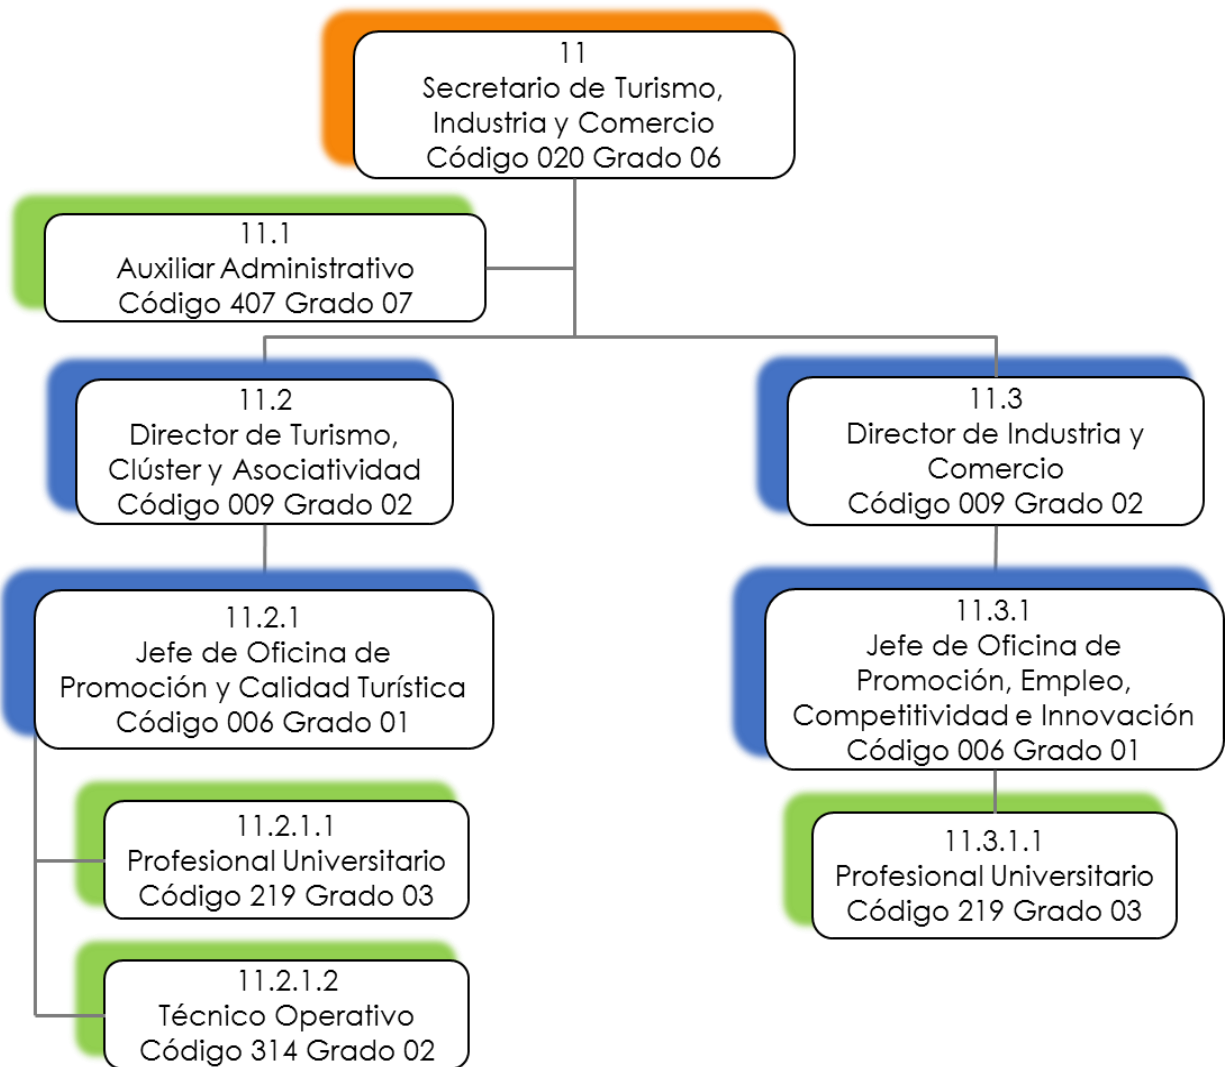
11
Secretario de Turismo, Industria y Comercio
Código 020 Grado 06

11.1
Auxiliar Administrativo
Código 407 Grado 07

11.2
Director de Turismo, Clúster y Asociatividad
Código 009 Grado 02

11.3
Director de Industria y Comercio
Código 009 Grado 02

11.2.1
Jefe de Oficina de Promoción y Calidad Turística
Código 006 Grado 01

11.3.1
Jefe de Oficina de Promoción, Empleo, Competitividad e Innovación
Código 006 Grado 01

11.2.1.1
Profesional Universitario
Código 219 Grado 03

11.3.1.1
Profesional Universitario
Código 219 Grado 03

11.2.1.2
Técnico Operativo
Código 314 Grado 02